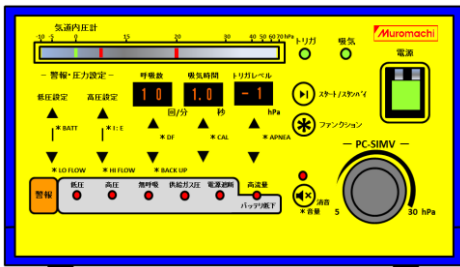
気道内圧計
-10 -5 0 5 15 20 30 40 50 60 70 hPa
トリガ 吸気
Muromachi
電源
- 警報・圧力設定 -
呼吸数 吸気時間 トリガレベル
低圧設定 高圧設定
10
1.0
-1
回/分 秒 hPa
スタート/スタンバイ
▲ ＊BATT
▲ ＊I:E
▲ ＊DF
▲ ＊CAL
▲ ＊APNEA
ファンクション
PC-SIMV
▼ ＊LO FLOW
▼ ＊HI FLOW
▼ ＊BACK UP
警報
低圧 高圧 無呼吸 供給ガス圧 電源遮断
高流量
バッテリ低下
消音
＊音量
5
30 hPa